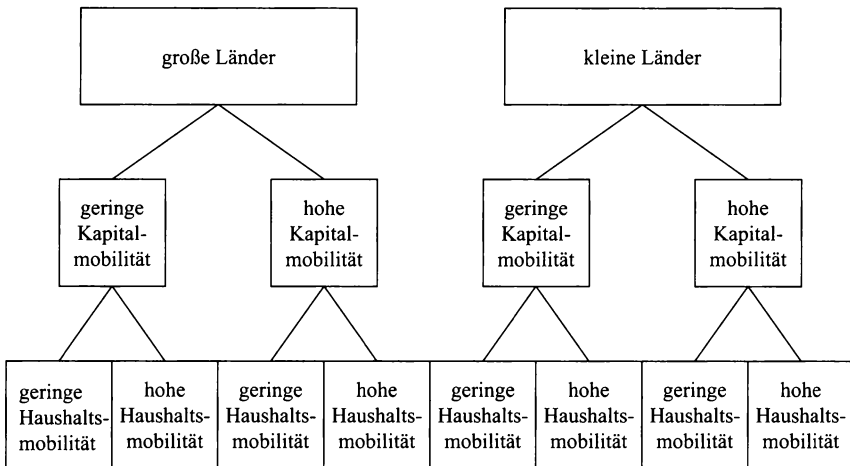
große Länder

kleine Länder

geringe Kapitalmobilität

hohe Kapitalmobilität

geringe Kapitalmobilität

hohe Kapitalmobilität

geringe Haushaltsmobilität

hohe Haushaltsmobilität

geringe Haushaltsmobilität

hohe Haushaltsmobilität

geringe Haushaltsmobilität

hohe Haushaltsmobilität

geringe Haushaltsmobilität

hohe Haushaltsmobilität